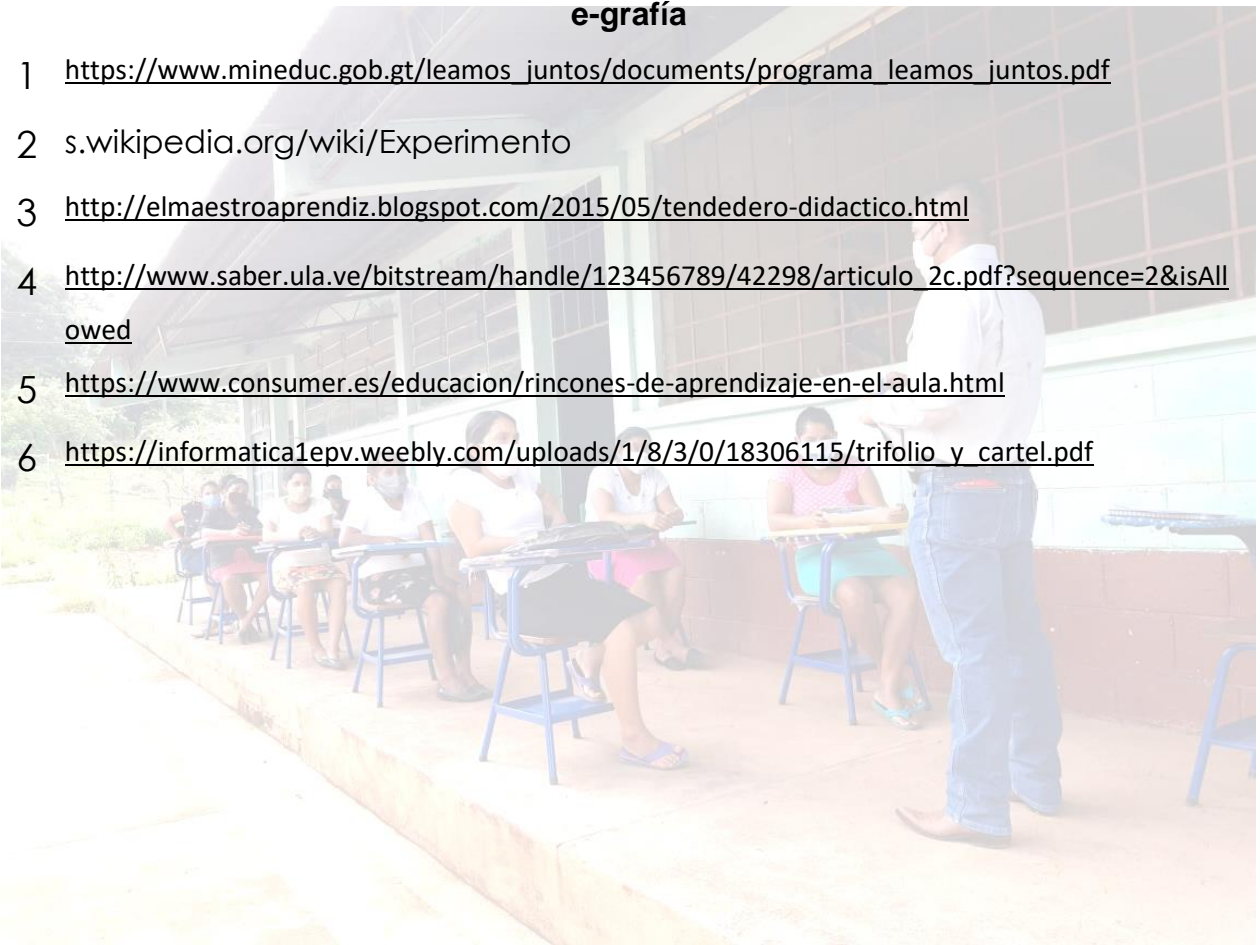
e-grafía

1 https://www.mineduc.gob.gt/leamos_juntos/documents/programa_leamos_juntos.pdf

2 s.wikipedia.org/wiki/Experimento

3 http://elmaestroaprendiz.blogspot.com/2015/05/tendedero-didactico.html

4 http://www.saber.ula.ve/bitstream/handle/123456789/42298/articulo_2c.pdf?sequence=2&isAllowed

5 https://www.consumer.es/educacion/rincones-de-aprendizaje-en-el-aula.html

6 https://informatica1epv.weebly.com/uploads/1/8/3/0/18306115/trifolio_y_cartel.pdf